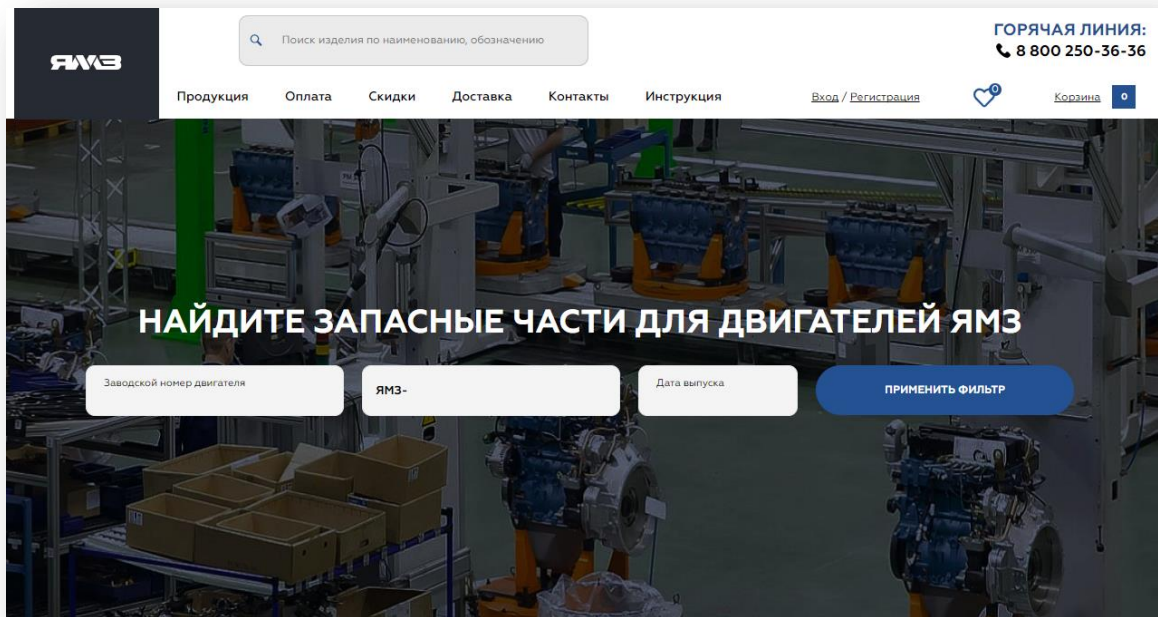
ЯМЗ

Поиск изделия по наименованию, обозначению

ГОРЯЧАЯ ЛИНИЯ:
8 800 250-36-36

Продукция Оплата Скидки Доставка Контакты Инструкция

Вход / Регистрация

0

Корзина 0

НАЙДИТЕ ЗАПАСНЫЕ ЧАСТИ ДЛЯ ДВИГАТЕЛЕЙ ЯМЗ

Заводской номер двигателя

ЯМЗ-

Дата выпуска

ПРИМЕНИТЬ ФИЛЬТР